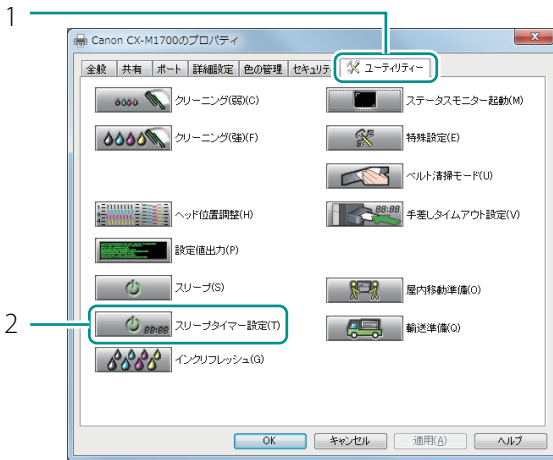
1

Canon CX-M1700のプロパティ

全般 | 共有 | ポート | 詳細設定 | 色の管理 | セキュリティ | ユーティリティー

クリーニング(弱)(C)

クリーニング(強)(F)

ヘッド位置調整(H)

設定値出力(P)

スリープ(S)

2

88:88 スリープタイマー設定(T)

インクリフレッシュ(G)

ステータスモニター起動(M)

特殊設定(E)

ベルト清掃モード(U)

88:88 手差しタイムアウト設定(V)

屋内移動準備(O)

輸送準備(Q)

OK | キャンセル | 適用(A) | ヘルプ